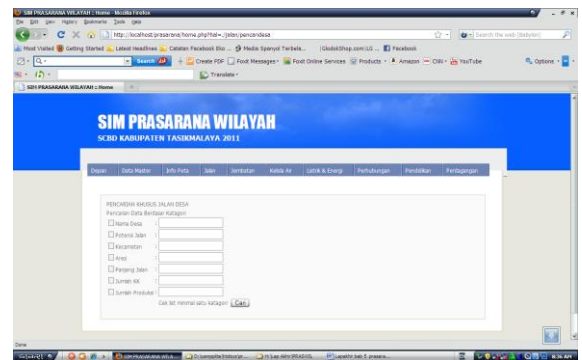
SIM PRASARANA WILAYAH :: Home - Mozilla Firefox

File Edit View History Bookmarks Tools Help

http://localhost/prasarana/home.php?hal=../jalan/pencdesa

Search the web (Babylon)

Most Visited Getting Started Latest Headlines Catatan Facebook Eko ... Media Spanyol Terbela... GlobalShop.com.LG ... Facebook

Search Create PDF Foxit Messages Foxit Online Services Products Amazon CNN YouTube Options

Translate

SIM PRASARANA WILAYAH :: Home

SIM PRASARANA WILAYAH

SCBD KABUPATEN TASIKMALAYA 2011

| Depan | Data Master | Info Peta | Jalan | Jembatan | Kebut Air | Listrik & Energi | Perhubungan | Pendidikan | Perdagangan |
|---|---|---|---|---|---|---|---|---|---|

PENCARIAN KHUSUS JALAN DESA

Pencarian Data Berdasar Katagori

Nama Desa :

Potensi Jalan :

Kecamatan :

Area :

Panjang Jalan :

Jumlah KK :

Jumlah Produksi :

Cek list minimal satu katagori Cari

Done

SIM PRASARANA WILA... D:\sampile\tmbur\pr... H:\Lap Akhir\PRAS\HS... Lapakhir bab 5 prasara...

8:36 AM